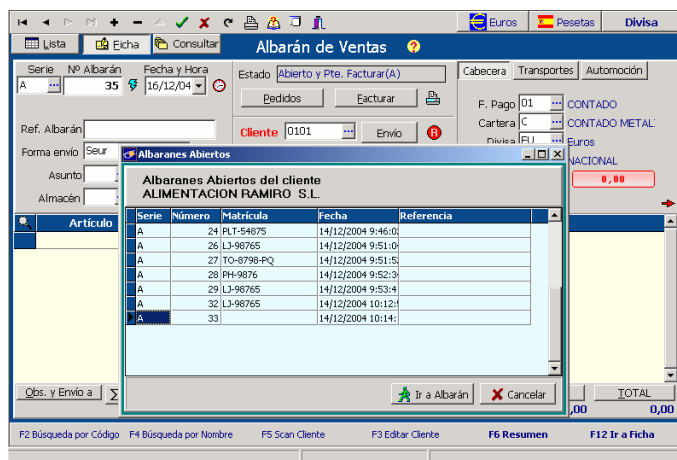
Euros Pesetas Divisa

Lista Ficha Consultar Albarán de Ventas

Serie Nº Albarán Fecha y Hora
A 35 16/12/04

Estado Abierto y Pte. Facturar(A)

Pedidos Facturar

Cliente 0101 Envío

Cabecera Transportes Automoción

F. Pago 01 CONTADO
Cartera C CONTADO METAL
Divisa EU Euros
NACIONAL
0,00

Ref. Albarán
Forma envío Seur
Asunto
Almacén

Artículo

Albaranes Abiertos

Albaranes Abiertos del cliente
ALIMENTACION RAMIRO S.L.

| Serie | Número | Matrícula | Fecha | Referencia |
|---|---|---|---|---|
| A | 24 | PLT-54875 | 14/12/2004 9:46:0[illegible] | |
| A | 26 | LJ-98765 | 14/12/2004 9:51:0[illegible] | |
| A | 27 | TO-8798-PQ | 14/12/2004 9:51:5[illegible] | |
| A | 28 | PH-9876 | 14/12/2004 9:52:3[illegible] | |
| A | 29 | LJ-98765 | 14/12/2004 9:53:4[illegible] | |
| A | 32 | LJ-98765 | 14/12/2004 10:12:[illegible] | |
| A | 33 | | 14/12/2004 10:14:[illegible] | |

Ir a Albarán Cancelar

Obs. y Envío a

TOTAL
,00 0,00

F2 Búsqueda por Código F4 Búsqueda por Nombre F5 Scan Cliente F3 Editar Cliente F6 Resumen F12 Ir a Ficha